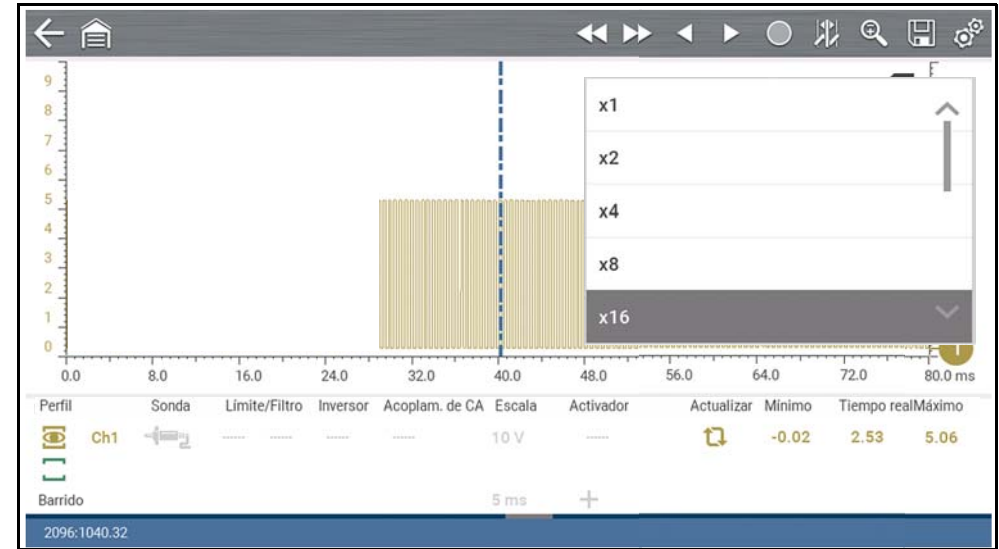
9
8
7
6
5
4
3
2
1
0

x1
x2
x4
x8
x16

0.0 8.0 16.0 24.0 32.0 40.0 48.0 56.0 64.0 72.0 80.0 ms

| Perfil | Sonda | Límite/Filtro | Inversor | Acoplam. de CA | Escala | Activador | Actualizar | Mínimo | Tiempo real | Máximo |
|---|---|---|---|---|---|---|---|---|---|---|
| Ch1 | | ----- ----- | ----- | ----- | 10 V | ----- | | -0.02 | 2.53 | 5.06 |

Barrido
5 ms +

2096:1040.32